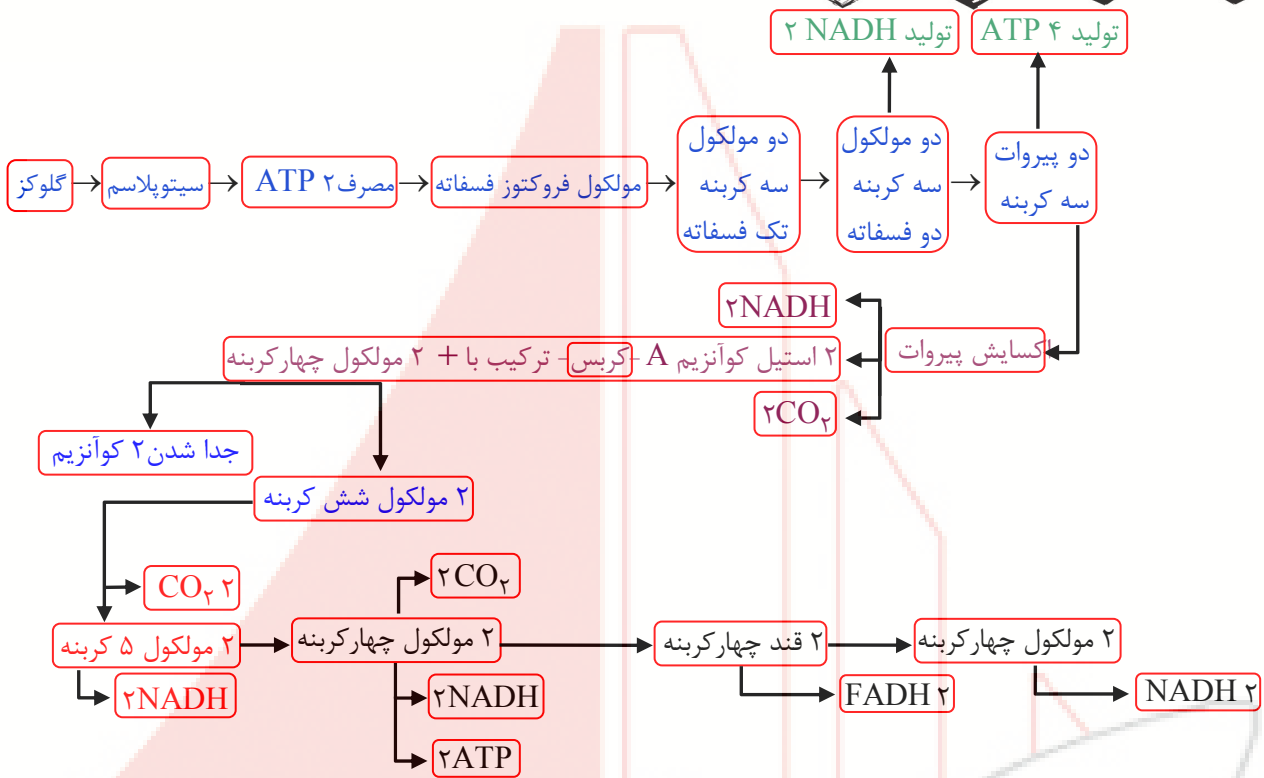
تولید ۲ NADH

تولید ۴ ATP

گلوکز

سیتوپلاسم

مصرف۲ ATP

مولکول فروکتوز فسفاته

دو مولکول سه کربنه تک فسفاته

دو مولکول سه کربنه دو فسفاته

دو پیروات سه کربنه

۲NADH

اکسایش پیروات

۲ استیل کوآنزیم A -کربس- ترکیب با + ۲ مولکول چهارکربنه

$۲CO_۲$

جدا شدن۲ کوآنزیم

۲ مولکول شش کربنه

$CO_۲$ ۲

$۲CO_۲$

۲ مولکول ۵ کربنه

۲ مولکول چهارکربنه

۲ قند چهارکربنه

۲ مولکول چهارکربنه

۲NADH

۲NADH

FADH ۲

NADH ۲

۲ATP